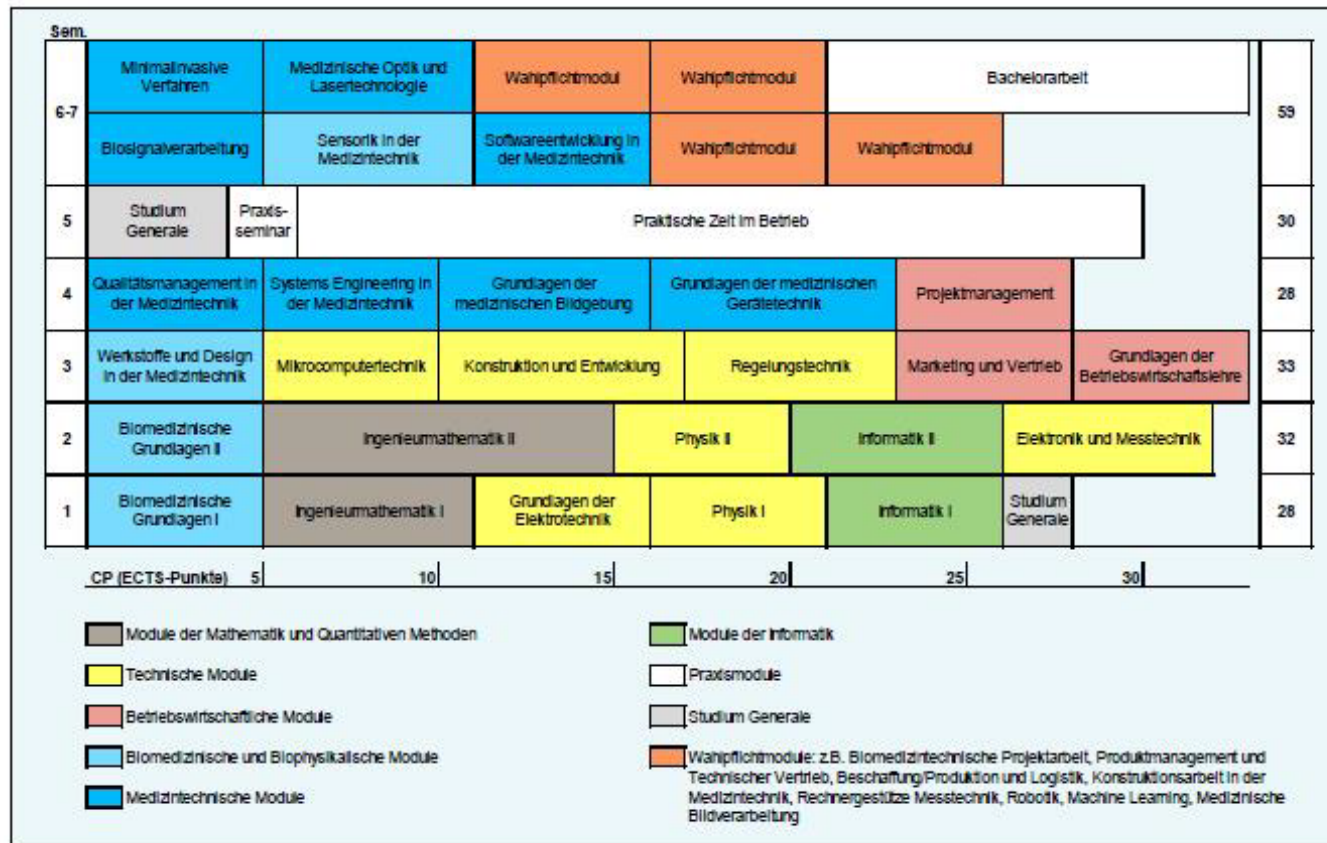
Sem.

6-7

Minimalinvasive Verfahren

Medizinische Optik und Lasertechnologie

Wahlpflichtmodul

Wahlpflichtmodul

Bachelorarbeit

59

Biosignalverarbeitung

Sensorik in der Medizintechnik

Softwareentwicklung in der Medizintechnik

Wahlpflichtmodul

Wahlpflichtmodul

5

Studium Generale

Praxis-seminar

Praktische Zeit im Betrieb

30

4

Qualitätsmanagement in der Medizintechnik

Systems Engineering in der Medizintechnik

Grundlagen der medizinischen Bildgebung

Grundlagen der medizinischen Gerätetechnik

Projektmanagement

28

3

Werkstoffe und Design in der Medizintechnik

Mikrocomputertechnik

Konstruktion und Entwicklung

Regelungstechnik

Marketing und Vertrieb

Grundlagen der Betriebswirtschaftslehre

33

2

Biomedizinische Grundlagen II

Ingenieurmathematik II

Physik II

Informatik II

Elektronik und Messtechnik

32

1

Biomedizinische Grundlagen I

Ingenieurmathematik I

Grundlagen der Elektrotechnik

Physik I

Informatik I

Studium Generale

28

CP (ECTS-Punkte) 5 10 15 20 25 30

Module der Mathematik und Quantitativen Methoden

Technische Module

Betriebswirtschaftliche Module

Biomedizinische und Biophysikalische Module

Medizintechnische Module

Module der Informatik

Praxismodule

Studium Generale

Wahlpflichtmodule: z.B. Biomedizintechnische Projektarbeit, Produktmanagement und Technischer Vertrieb, Beschaffung/Produktion und Logistik, Konstruktionsarbeit in der Medizintechnik, Rechnergestütze Messtechnik, Robotik, Machine Learning, Medizinische Bildverarbeitung